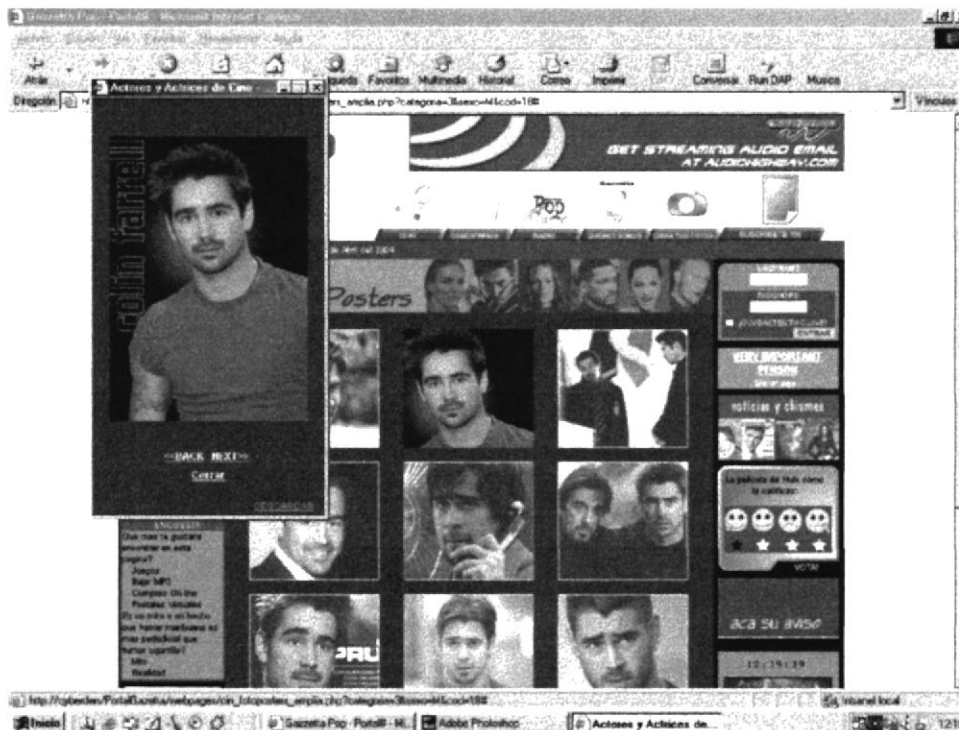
Gazzetta Pop - Portal# - Microsoft Internet Explorer

Archivo Edición Ver Favoritos Herramientas Ayuda

Atrás Búsqueda Favoritos Multimedia Historial Correo Imprimir Conversar Run DAP Música

Dirección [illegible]ers_amplia.php?categoria=3&sexo=M&cod=18# Vínculos

Actores y Actrices de Cine - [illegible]

colin farrell

<<BACK NEXT>>

Cerrar

DESCARGAR

GET STREAMING AUDIO EMAIL AT AUDIOHIGHWAY.COM

Pop

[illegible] de Abril del 2004

Posters

VERY IMPORTANT PERSON

noticias y chismes

La película de Hulk como la calificas:

VOTAR

aca su aviso

12:19:19

ENCUESTA

Que mas te gustaria encontrar en esta pagina?
Juegos
Bajar MP3
Compras On line
Postales virtuales
Es verdad o un hecho que harian mantenerse en una pelicula que llamar superior?
Mio
Realidad

http://rgbeckes/PortalGazetta/webpages/cin_fotoposter_amplia.php?categoria=3&sexo=M&cod=18#

Internet local

Inicio Gazzetta Pop - Portal# - Mi... Adobe Photoshop Actores y Actrices de... 12:1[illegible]